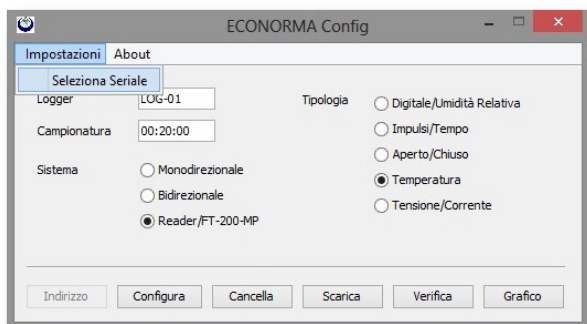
ECONORMA Config

Impostazioni About

Seleziona Seriale

Logger LOG-01

Campionatura 00:20:00

Sistema
Monodirezionale
Bidirezionale
Reader/FT-200-MP

Tipologia
Digitale/Umidità Relativa
Impulsi/Tempo
Aperto/Chiuso
Temperatura
Tensione/Corrente

Indirizzo Configura Cancella Scarica Verifica Grafico